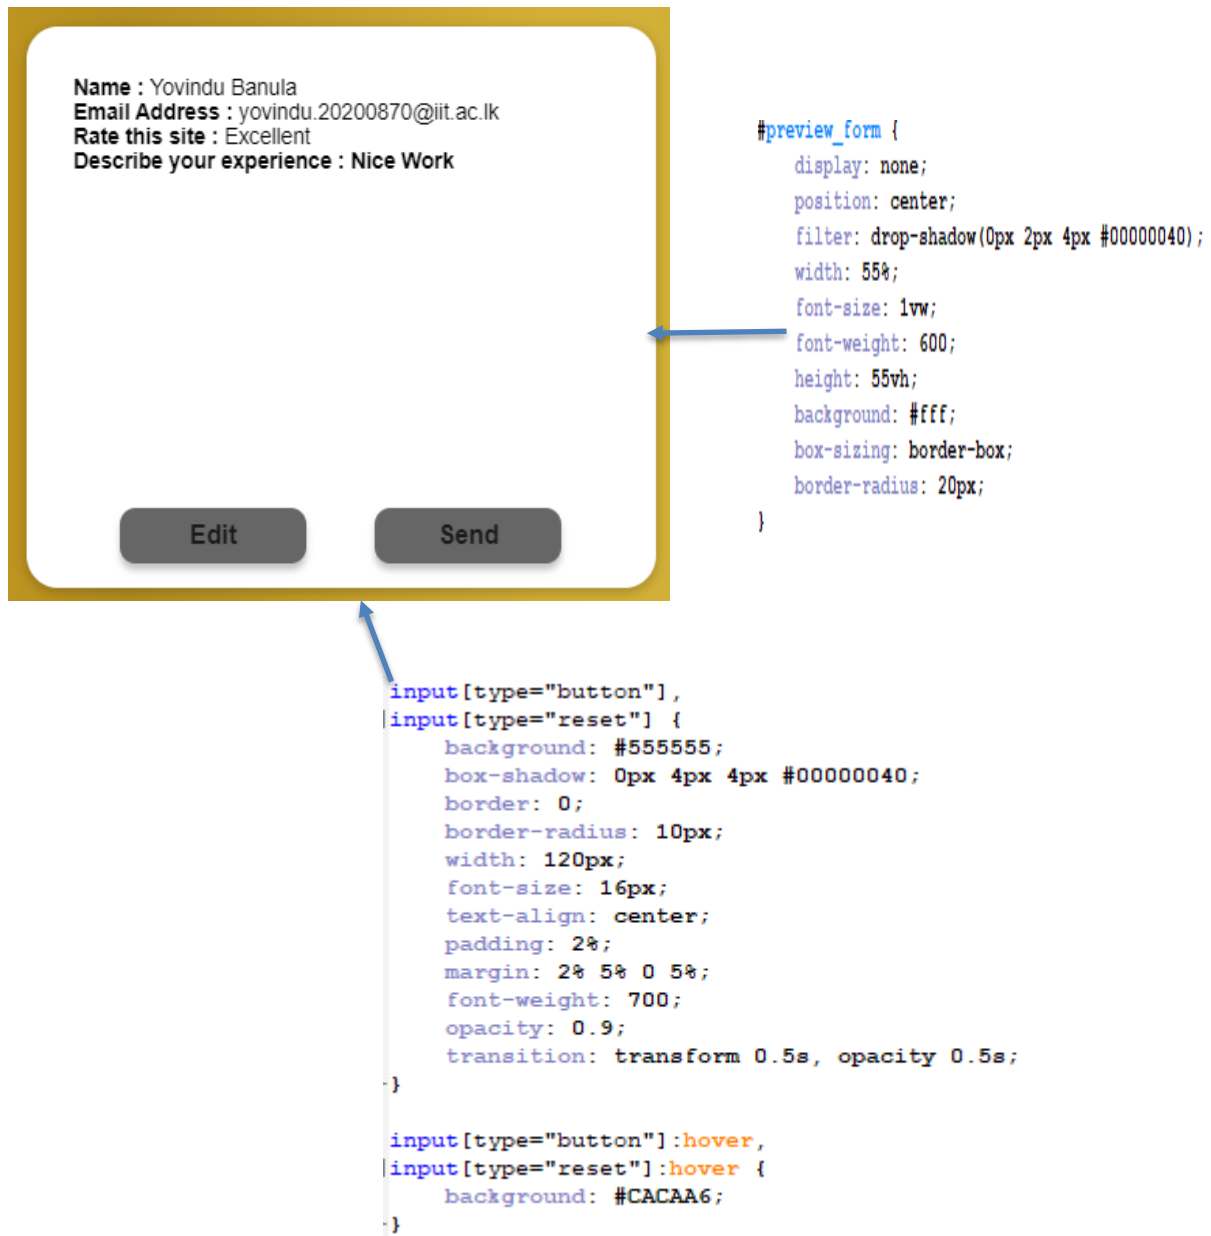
Name : Yovindu Banula
Email Address : yovindu.20200870@iit.ac.lk
Rate this site : Excellent
Describe your experience : Nice Work

Edit Send

#preview_form {
display: none;
position: center;
filter: drop-shadow(0px 2px 4px #00000040);
width: 55%;
font-size: 1vw;
font-weight: 600;
height: 55vh;
background: #fff;
box-sizing: border-box;
border-radius: 20px;
}

input[type="button"],
input[type="reset"] {
background: #555555;
box-shadow: 0px 4px 4px #00000040;
border: 0;
border-radius: 10px;
width: 120px;
font-size: 16px;
text-align: center;
padding: 2%;
margin: 2% 5% 0 5%;
font-weight: 700;
opacity: 0.9;
transition: transform 0.5s, opacity 0.5s;
}

input[type="button"]:hover,
input[type="reset"]:hover {
background: #CACAA6;
}